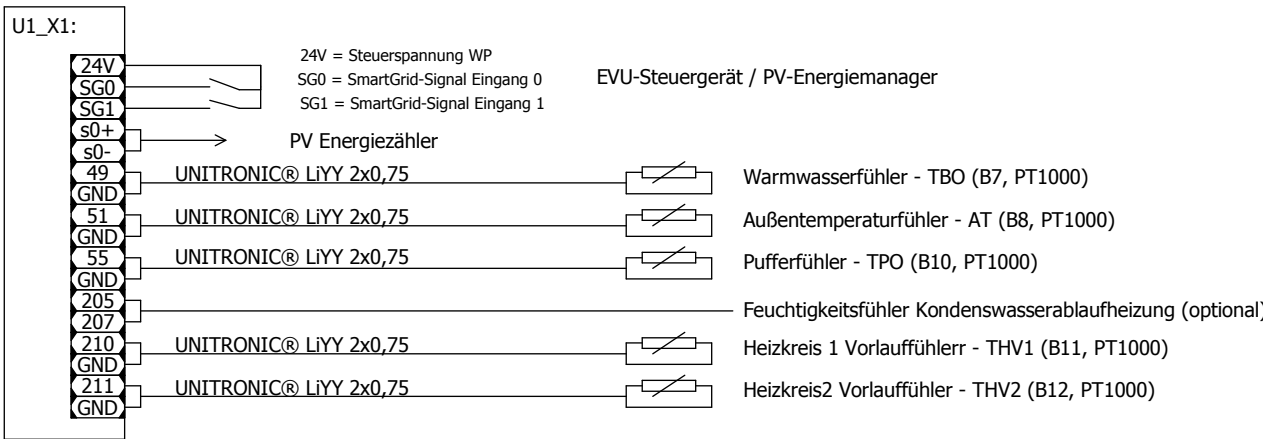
U1_X1:

24V
SG0
SG1
s0+
s0-
49
GND
51
GND
55
GND
205
207
210
GND
211
GND

24V = Steuerspannung WP
SG0 = SmartGrid-Signal Eingang 0
SG1 = SmartGrid-Signal Eingang 1

EVU-Steuergerät / PV-Energiemanager

PV Energiezähler

UNITRONIC® LiYY 2x0,75 Warmwasserfühler - TBO (B7, PT1000)

UNITRONIC® LiYY 2x0,75 Außentemperaturfühler - AT (B8, PT1000)

UNITRONIC® LiYY 2x0,75 Pufferfühler - TPO (B10, PT1000)

Feuchtigkeitsfühler Kondenswasserablaufheizung (optional)

UNITRONIC® LiYY 2x0,75 Heizkreis 1 Vorlauffühlerr - THV1 (B11, PT1000)

UNITRONIC® LiYY 2x0,75 Heizkreis2 Vorlauffühler - THV2 (B12, PT1000)